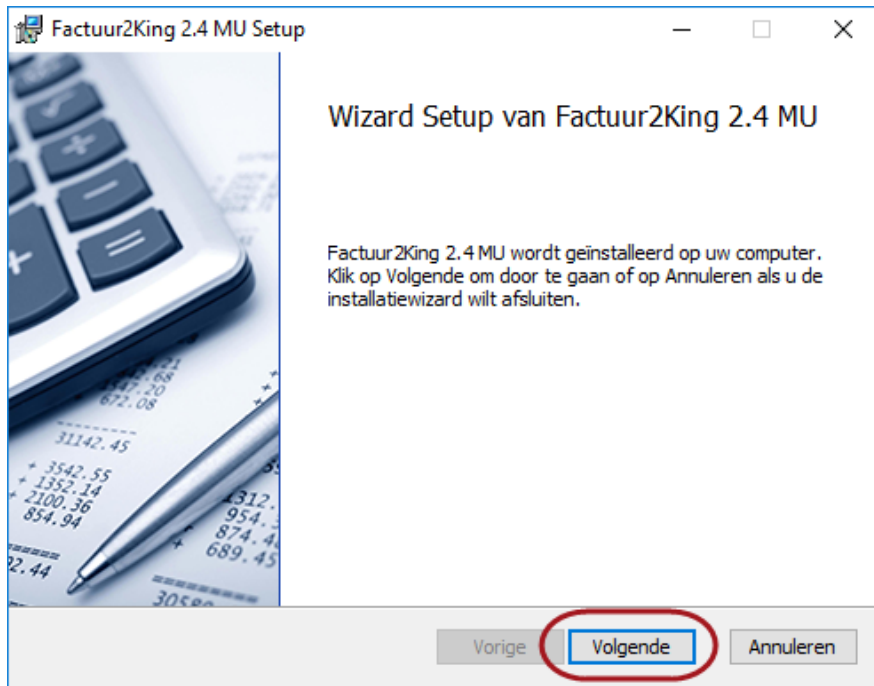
Factuur2King 2.4 MU Setup

Wizard Setup van Factuur2King 2.4 MU

Factuur2King 2.4 MU wordt geïnstalleerd op uw computer. Klik op Volgende om door te gaan of op Annuleren als u de installatiewizard wilt afsluiten.

Vorige
Volgende
Annuleren